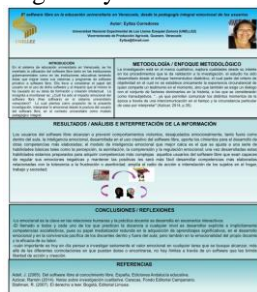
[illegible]

Autor: Eylibis Coromoto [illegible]

Universidad Nacional Experimental de Los Llanos Ezequiel Zamora (UNELLEZ)
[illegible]
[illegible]

INTRODUCCIÓN
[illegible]

METODOLOGÍA / ENFOQUE METODOLÓGICO
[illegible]

RESULTADOS / ANÁLISIS E INTERPRETACIÓN DE LA INFORMACIÓN
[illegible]

CONCLUSIONES / REFLEXIONES
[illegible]

REFERENCIAS
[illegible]